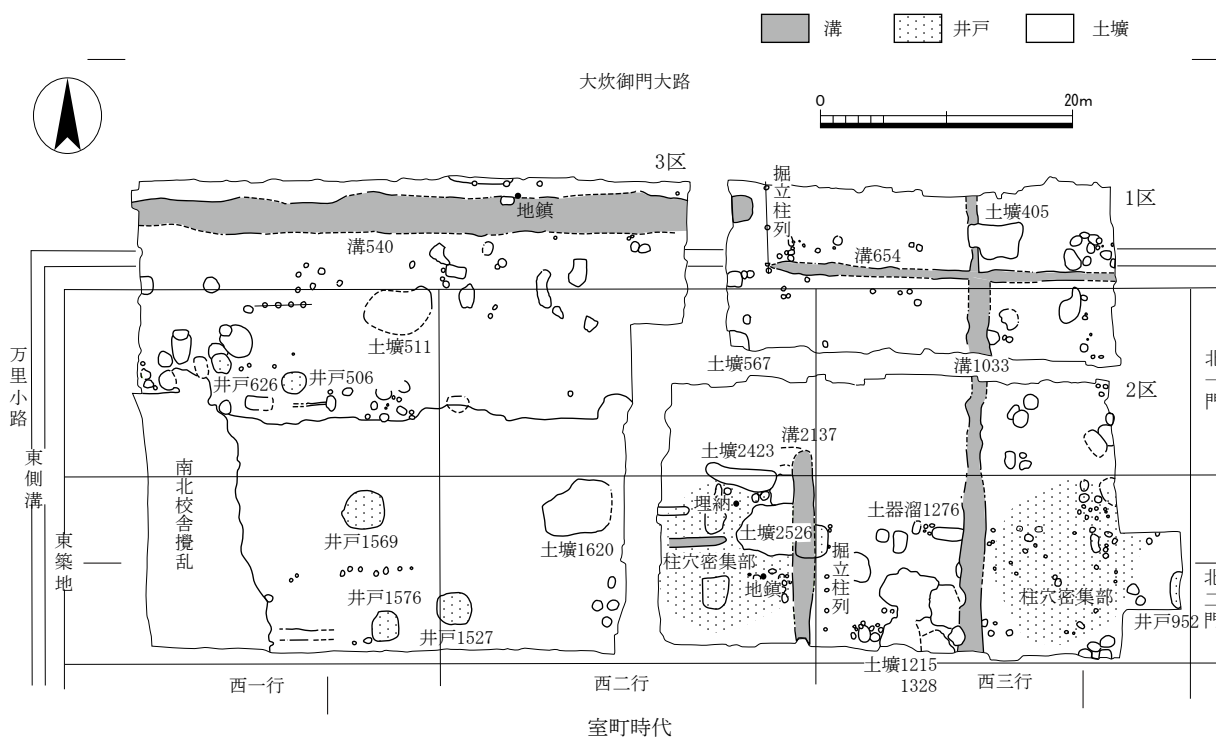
溝　井戸　土壙

大炊御門大路

0　20m

3区

掘立柱列

1区

地鎮

土壙405

溝540

溝654

万里小路

土壙511

井戸626　井戸506

土壙567

溝1033

2区

北一門

東側溝

溝2137

土壙2423

南北校舎攪乱

埋納

土器溜1276

東築地

井戸1569

土壙1620

土壙2526

掘立柱列

柱穴密集部

地鎮

柱穴密集部

北二門

井戸1576

井戸1527

井戸952

土壙1215

1328

西一行　西二行　西三行

室町時代